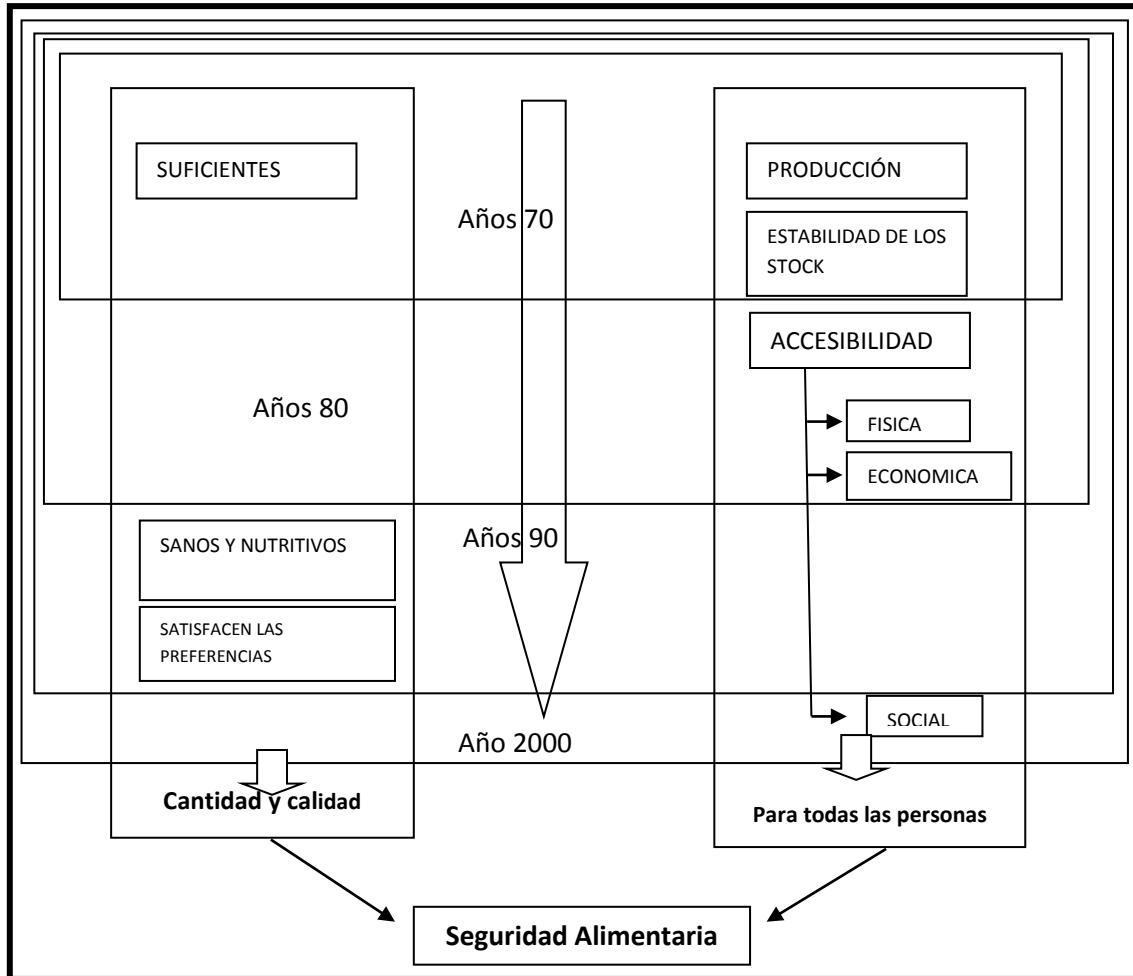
SUFICIENTES

Años 70

PRODUCCIÓN

ESTABILIDAD DE LOS STOCK

ACCESIBILIDAD

Años 80

FISICA

ECONOMICA

SANOS Y NUTRITIVOS

Años 90

SATISFACEN LAS PREFERENCIAS

SOCIAL

Año 2000

Cantidad y calidad

Para todas las personas

Seguridad Alimentaria